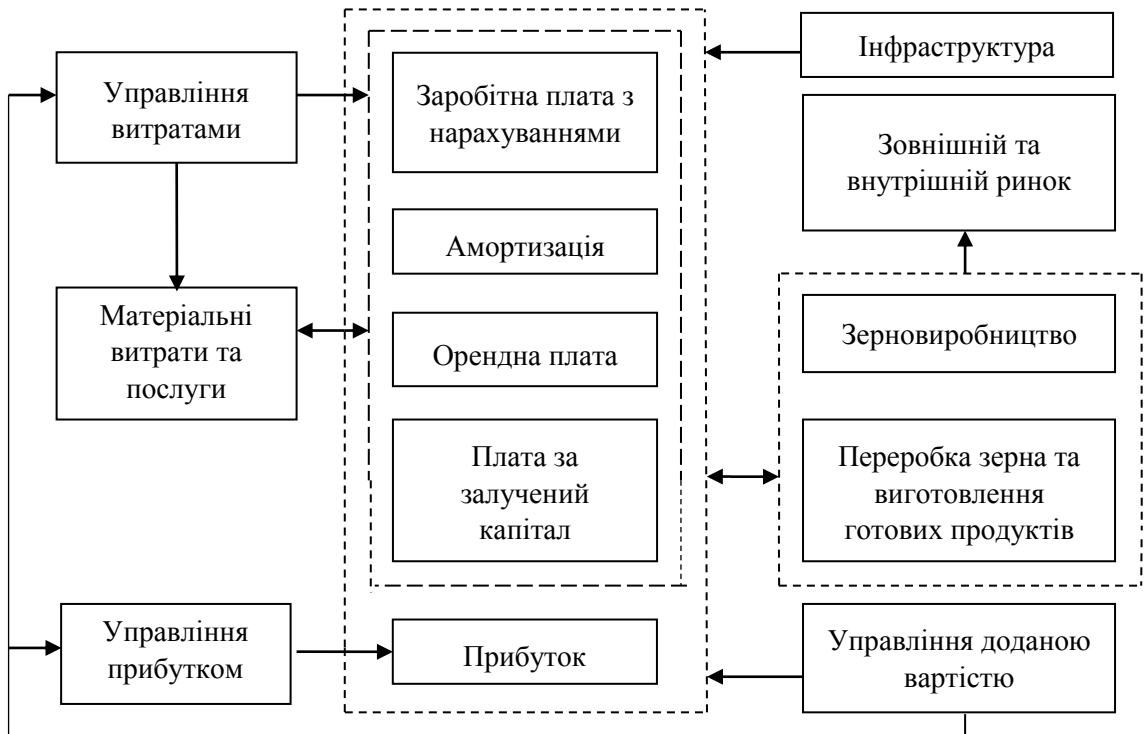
Управління витратами

Матеріальні витрати та послуги

Управління прибутком

Заробітна плата з нарахуваннями

Амортизація

Орендна плата

Плата за залучений капітал

Прибуток

Інфраструктура

Зовнішній та внутрішній ринок

Зерновиробництво

Переробка зерна та виготовлення готових продуктів

Управління доданою вартістю